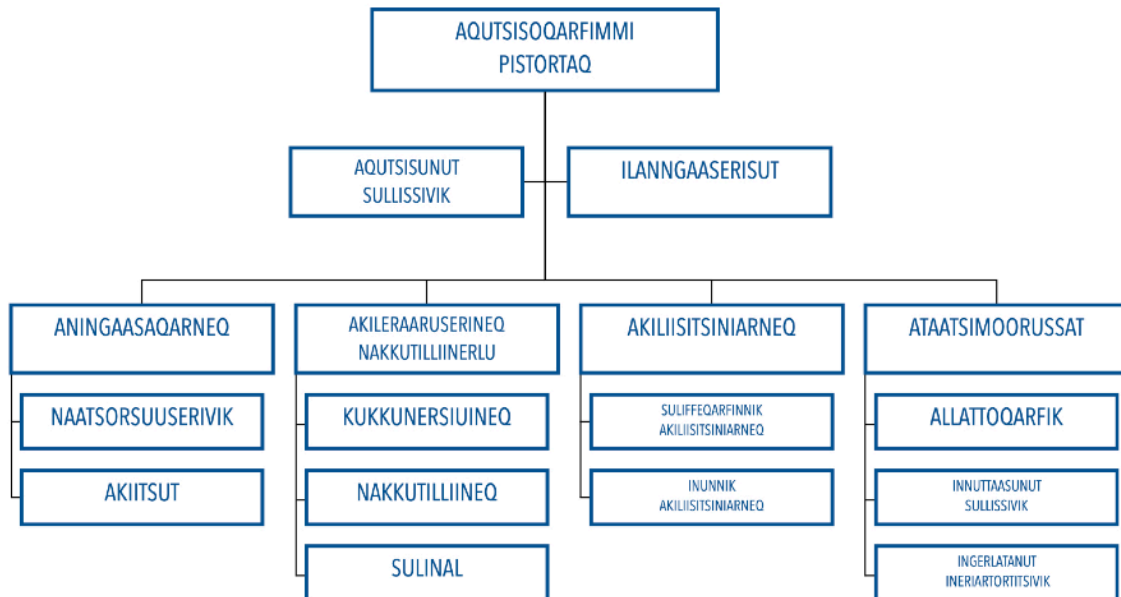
AQUTSISOQARFIMMI PISTORTAQ

AQUTSISUNUT SULLISSIVIK

ILANNGAASERISUT

ANINGAASAQARNEQ

NAATSORSUUSERIVIK

AKIITSUT

AKILERAARUSERINEQ NAKKUTILLIINERLU

KUKKUNERSIUINEQ

NAKKUTILLIINEQ

SULINAL

AKILIISITSINIARNEQ

SULIFFEQARFINNIK AKILIISITSINIARNEQ

INUNNIK AKILIISITSINIARNEQ

ATAATSIMOORUSSAT

ALLATTOQARFIK

INNUTTAASUNUT SULLISSIVIK

INGERLATANUT INERIARTORTITSIVIK